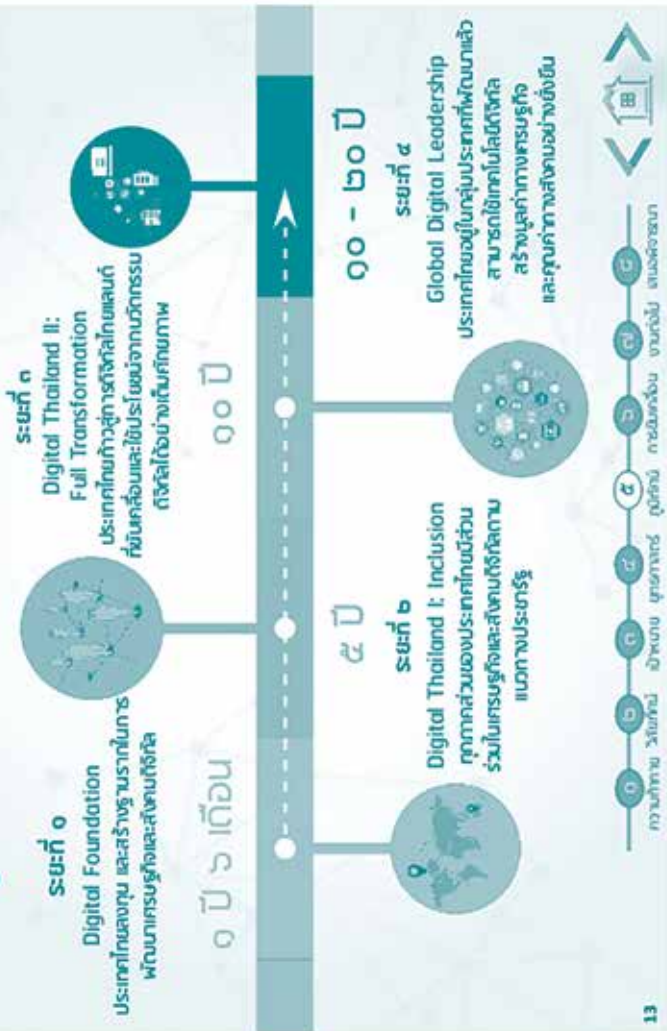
ระยะที่ ๑
Digital Foundation
ประเทศไทยลงทุน และสร้างฐานรากในการพัฒนาเศรษฐกิจและสังคมดิจิทัล

๑ ปี ๖ เดือน

ระยะที่ ๒
Digital Thailand I: Inclusion
ทุกภาคส่วนของประเทศไทยมีส่วนร่วมในเศรษฐกิจและสังคมดิจิทัลตามแนวทางประชารัฐ

๕ ปี

ระยะที่ ๓
Digital Thailand II:
Full Transformation
ประเทศไทยก้าวสู่การดิจิทัลไทยแลนด์ที่ขับเคลื่อนและใช้ประโยชน์จากนวัตกรรมดิจิทัลได้อย่างเต็มศักยภาพ

๑๐ ปี

๑๐ - ๒๐ ปี
ระยะที่ ๔
Global Digital Leadership
ประเทศไทยอยู่ในกลุ่มประเทศที่พัฒนาแล้ว สามารถใช้เทคโนโลยีดิจิทัลสร้างมูลค่าทางเศรษฐกิจและคุณค่าทางสังคมอย่างยั่งยืน

๑ ความท้าทาย
๒ วิสัยทัศน์
๓ เป้าหมาย
๔ ยุทธศาสตร์
๕ ภูมิทัศน์
๖ การขับเคลื่อน
๗ งานเร่งรีบ
๘ เสนอพิจารณา

13